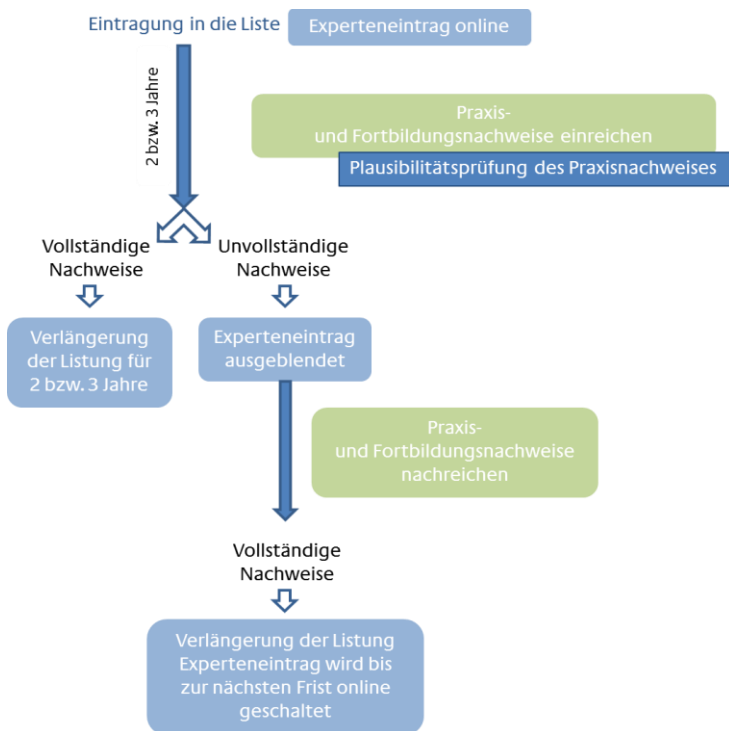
Eintragung in die Liste

Experteneintrag online

2 bzw. 3 Jahre

Praxis- und Fortbildungsnachweise einreichen

Plausibilitätsprüfung des Praxisnachweises

Vollständige Nachweise

Unvollständige Nachweise

Verlängerung der Listung für 2 bzw. 3 Jahre

Experteneintrag ausgeblendet

Praxis- und Fortbildungsnachweise nachreichen

Vollständige Nachweise

Verlängerung der Listung Experteneintrag wird bis zur nächsten Frist online geschaltet